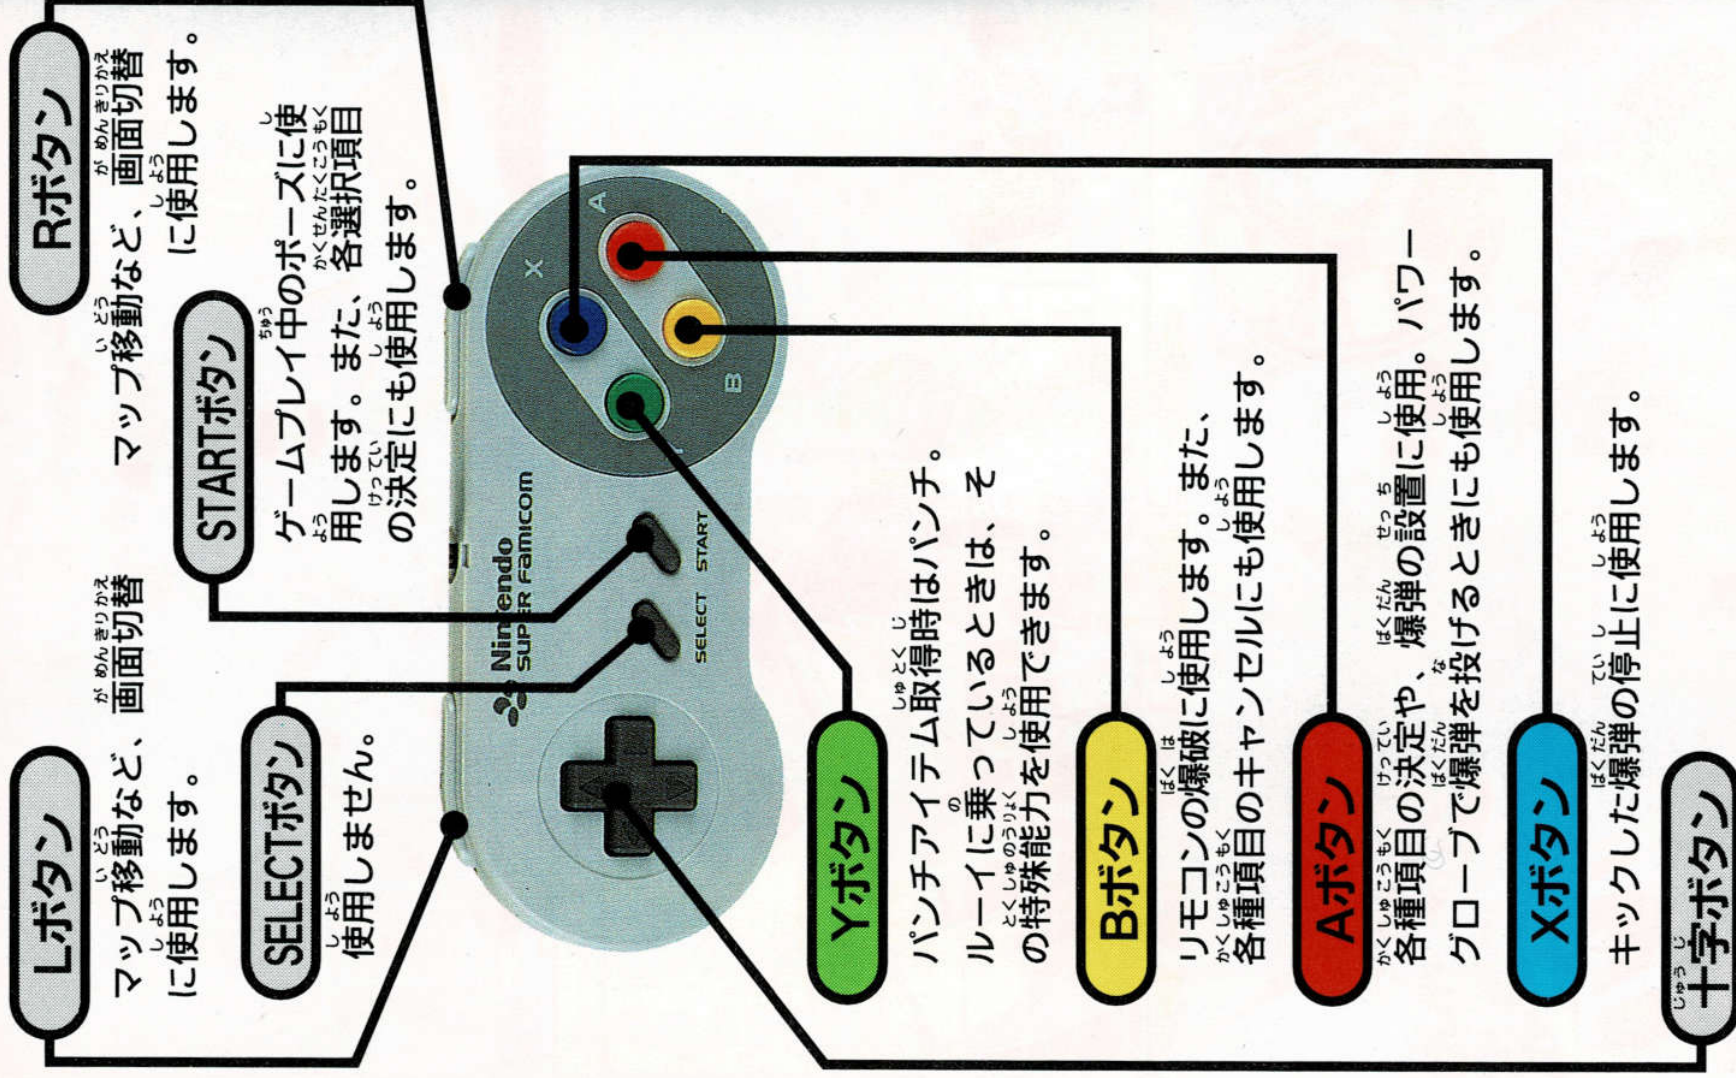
Rボタン
マップ移動など、画面切替に使用します。

STARTボタン
ゲームプレイ中のポーズに使用します。また、各選択項目の決定にも使用します。

Lボタン
マップ移動など、画面切替に使用します。

SELECTボタン
使用しません。

Yボタン
パンチアイテム取得時はパンチ。ルーイに乗っているときは、その特殊能力を使用できます。

Bボタン
リモコンの爆破に使用します。また、各種項目のキャンセルにも使用します。

Aボタン
各種項目の決定や、爆弾の設置に使用。パワーグローブで爆弾を投げるときにも使用します。

Xボタン
キックした爆弾の停止に使用します。

十字ボタン

X
A
B
Y
Nintendo
SUPER Famicom
SELECT
START